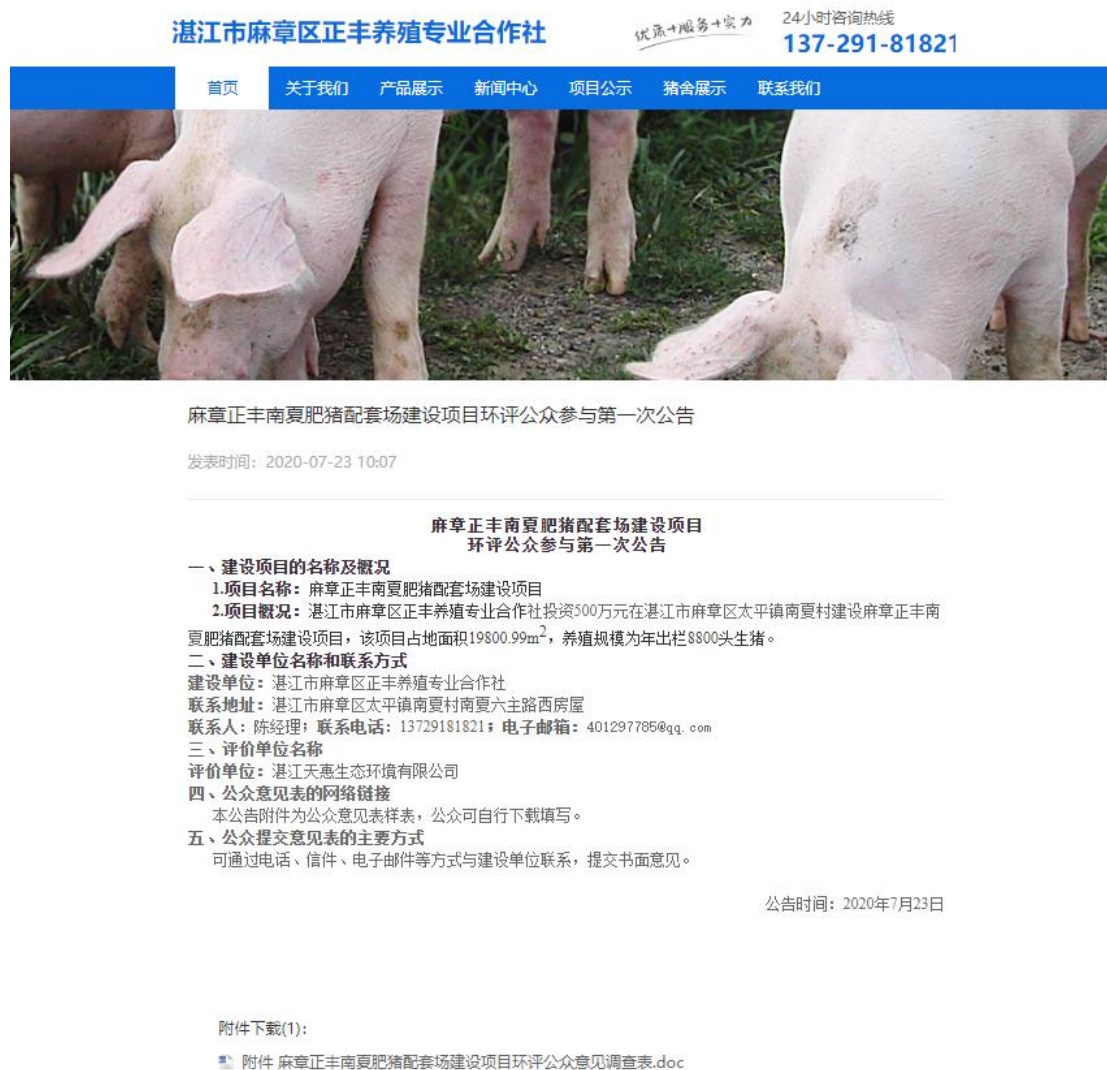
湛江市麻章区正丰养殖专业合作社

优质+服务+实力

24小时咨询热线
137-291-81821

首页 关于我们 产品展示 新闻中心 项目公示 猪舍展示 联系我们

麻章正丰南夏肥猪配套场建设项目环评公众参与第一次公告

发表时间：2020-07-23 10:07

麻章正丰南夏肥猪配套场建设项目
环评公众参与第一次公告

一、建设项目的名称及概况

1.项目名称：麻章正丰南夏肥猪配套场建设项目

2.项目概况：湛江市麻章区正丰养殖专业合作社投资500万元在湛江市麻章区太平镇南夏村建设麻章正丰南夏肥猪配套场建设项目，该项目占地面积19800.99m$^2$，养殖规模为年出栏8800头生猪。

二、建设单位名称和联系方式

建设单位：湛江市麻章区正丰养殖专业合作社

联系地址：湛江市麻章区太平镇南夏村南夏六主路西房屋

联系人：陈经理；联系电话：13729181821；电子邮箱：401297785@qq.com

三、评价单位名称

评价单位：湛江天惠生态环境有限公司

四、公众意见表的网络链接

本公告附件为公众意见表样表，公众可自行下载填写。

五、公众提交意见表的主要方式

可通过电话、信件、电子邮件等方式与建设单位联系，提交书面意见。

公告时间：2020年7月23日

附件下载(1)：

附件 麻章正丰南夏肥猪配套场建设项目环评公众意见调查表.doc